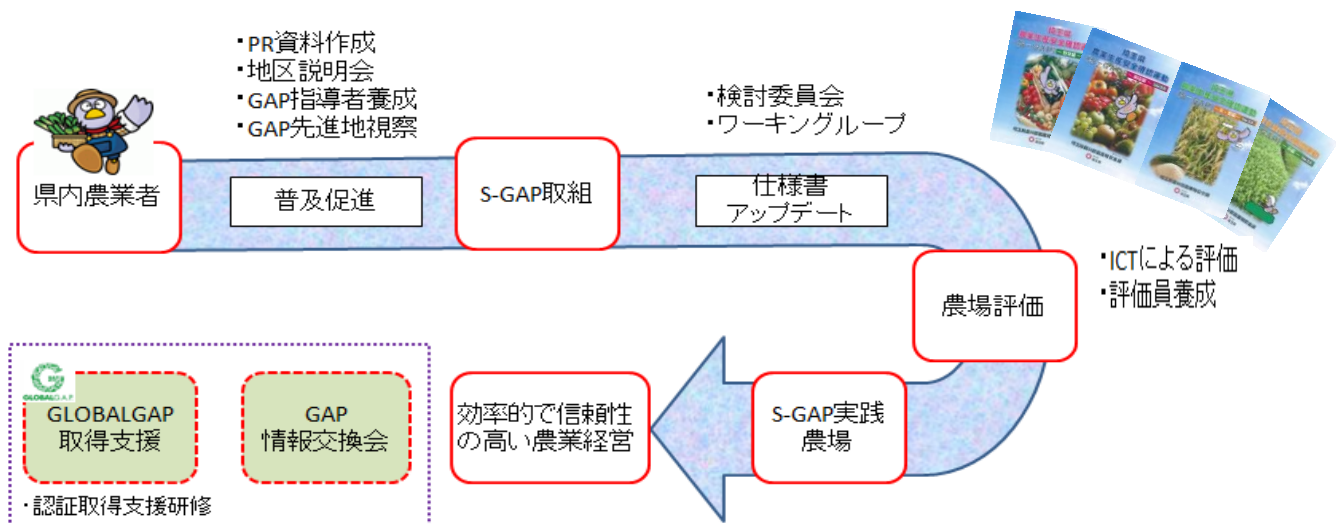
・PR資料作成
・地区説明会
・GAP指導者養成
・GAP先進地視察

・検討委員会
・ワーキンググループ

県内農業者

普及促進

S-GAP取組

仕様書
アップデート

農場評価

・ICTによる評価
・評価員養成

S-GAP実践
農場

効率的で信頼性
の高い農業経営

GLOBALGAP
取得支援

GAP
情報交換会

・認証取得支援研修